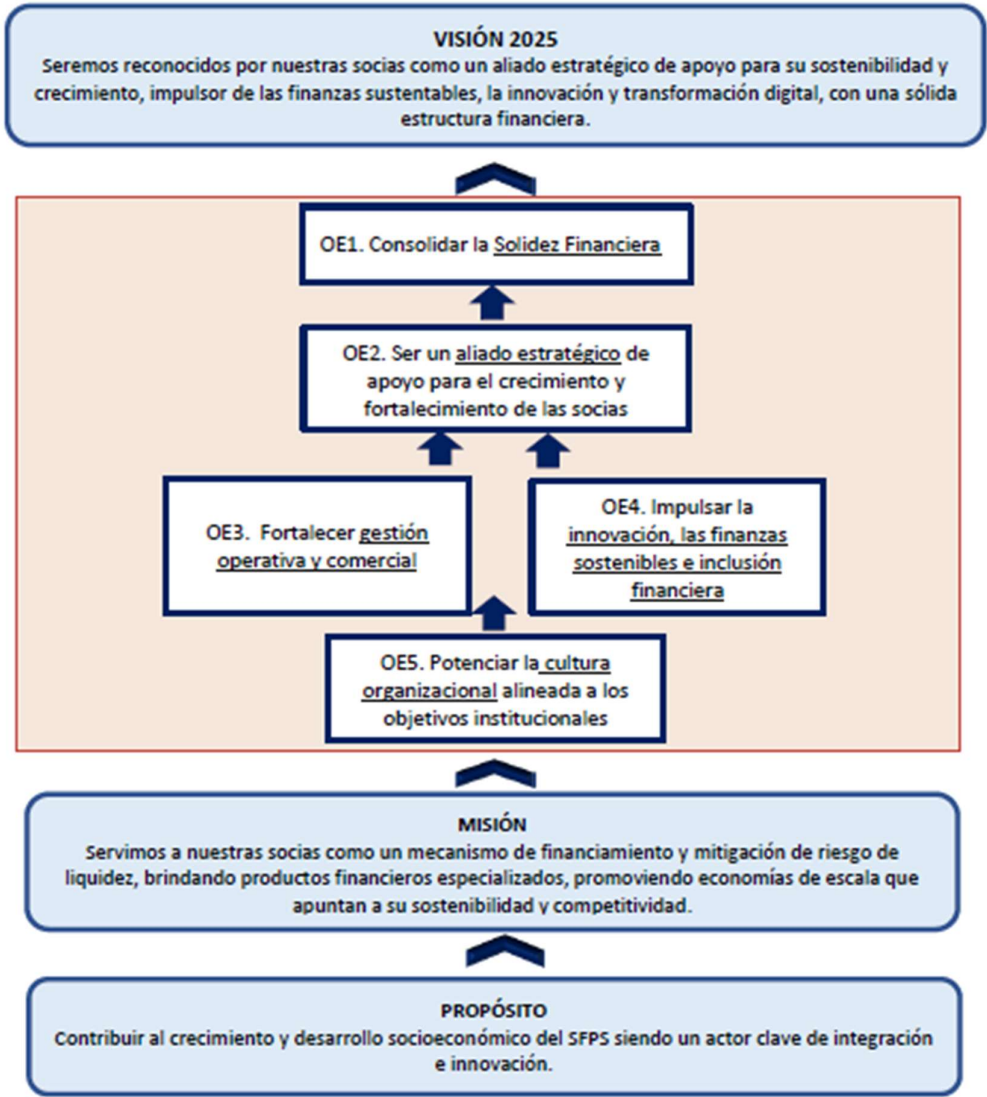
VISIÓN 2025
Seremos reconocidos por nuestras socias como un aliado estratégico de apoyo para su sostenibilidad y crecimiento, impulsor de las finanzas sustentables, la innovación y transformación digital, con una sólida estructura financiera.

OE1. Consolidar la Solidez Financiera

OE2. Ser un aliado estratégico de apoyo para el crecimiento y fortalecimiento de las socias

OE3. Fortalecer gestión operativa y comercial

OE4. Impulsar la innovación, las finanzas sostenibles e inclusión financiera

OE5. Potenciar la cultura organizacional alineada a los objetivos institucionales

MISIÓN
Servimos a nuestras socias como un mecanismo de financiamiento y mitigación de riesgo de liquidez, brindando productos financieros especializados, promoviendo economías de escala que apuntan a su sostenibilidad y competitividad.

PROPÓSITO
Contribuir al crecimiento y desarrollo socioeconómico del SFPS siendo un actor clave de integración e innovación.